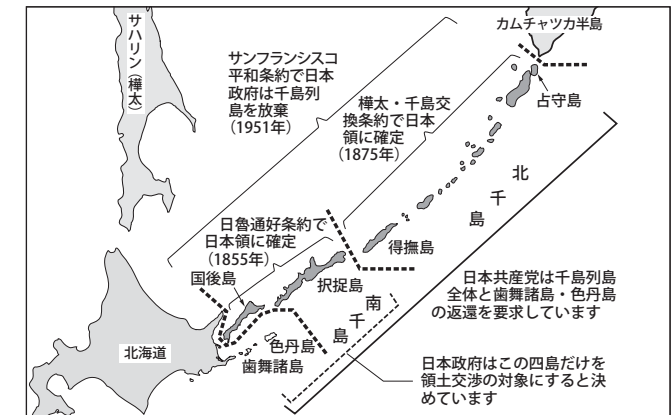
サハリン（樺太）

カムチャツカ半島

サンフランシスコ平和条約で日本政府は千島列島を放棄（1951年）

樺太・千島交換条約で日本領に確定（1875年）

占守島

北

千

島

日魯通好条約で日本領に確定（1855年）

得撫島

国後島

択捉島

南

千

島

日本共産党は千島列島全体と歯舞諸島・色丹島の返還を要求しています

北海道

色丹島

歯舞諸島

日本政府はこの四島だけを領土交渉の対象にすると決めています